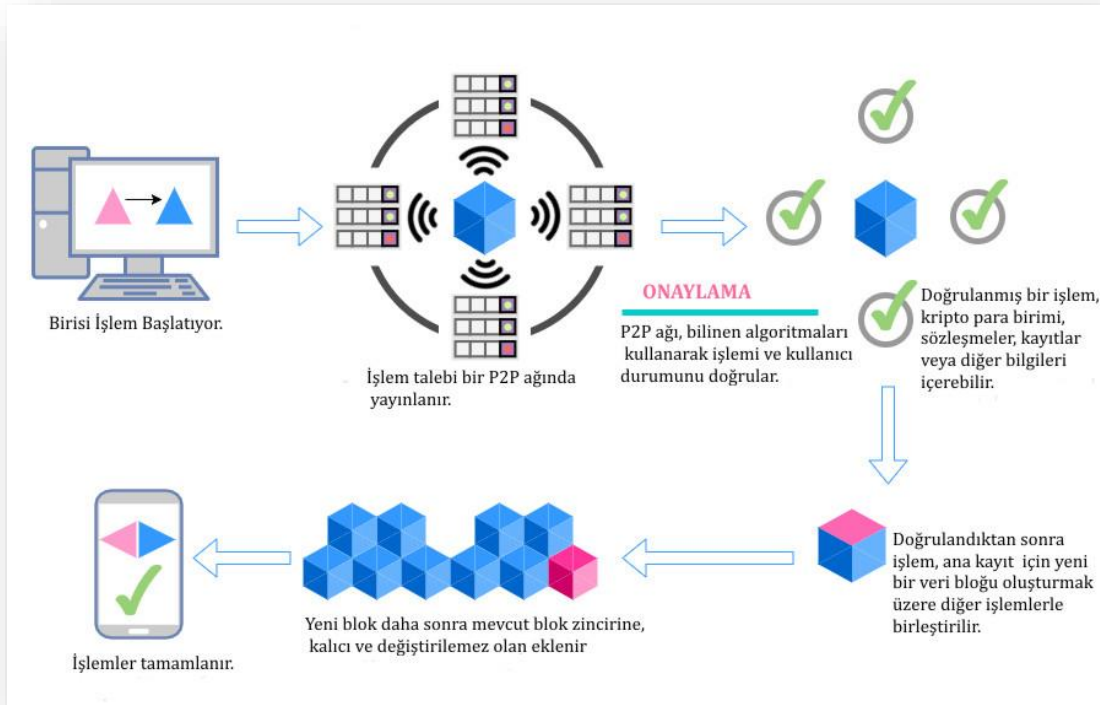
Birisi İşlem Başlatıyor.

İşlem talebi bir P2P ağında yayınlanır.

ONAYLAMA

P2P ağı, bilinen algoritmaları kullanarak işlemi ve kullanıcı durumunu doğrular.

Doğrulanmış bir işlem, kripto para birimi, sözleşmeler, kayıtlar veya diğer bilgileri içerebilir.

Doğrulandıktan sonra işlem, ana kayıt için yeni bir veri bloğu oluşturmak üzere diğer işlemlerle birleştirilir.

Yeni blok daha sonra mevcut blok zincirine, kalıcı ve değiştirilemez olan eklenir

İşlemler tamamlanır.